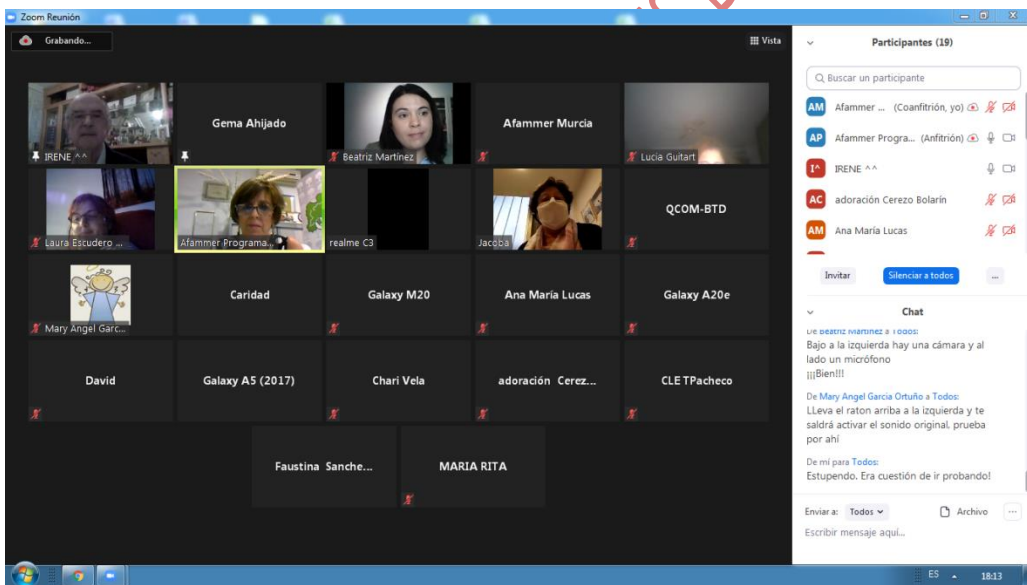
Zoom Reunión

Grabando...

Vista

IRENE ^^

Gema Ahijado

Beatriz Martinez

Afammer Murcia

Lucia Guitart

Laura Escudero ...

Afammer Programa...

realme C3

Jacoba

QCOM-BTD

Mary Angel Garc...

Caridad

Galaxy M20

Ana María Lucas

Galaxy A20e

David

Galaxy A5 (2017)

Chari Vela

adoración Cerez...

CLE TPacheco

Faustina Sanche...

MARIA RITA

Participantes (19)

Buscar un participante

AM Afammer ... (Coanfitrión, yo)

AP Afammer Progra... (Anfitrión)

I^ IRENE ^^

AC adoración Cerezo Bolarín

AM Ana María Lucas

Invitar

Silenciar a todos

...

Chat

De Beatriz Martinez a Todos:
Bajo a la izquierda hay una cámara y al lado un micrófono
¡¡¡Bien!!!

De Mary Angel Garcia Ortuño a Todos:
LLeva el raton arriba a la izquierda y te saldrá activar el sonido original. prueba por ahí

De mí para Todos:
Estupendo. Era cuestión de ir probando!

Enviar a: Todos

Archivo

Escribir mensaje aquí...

ES

18:13